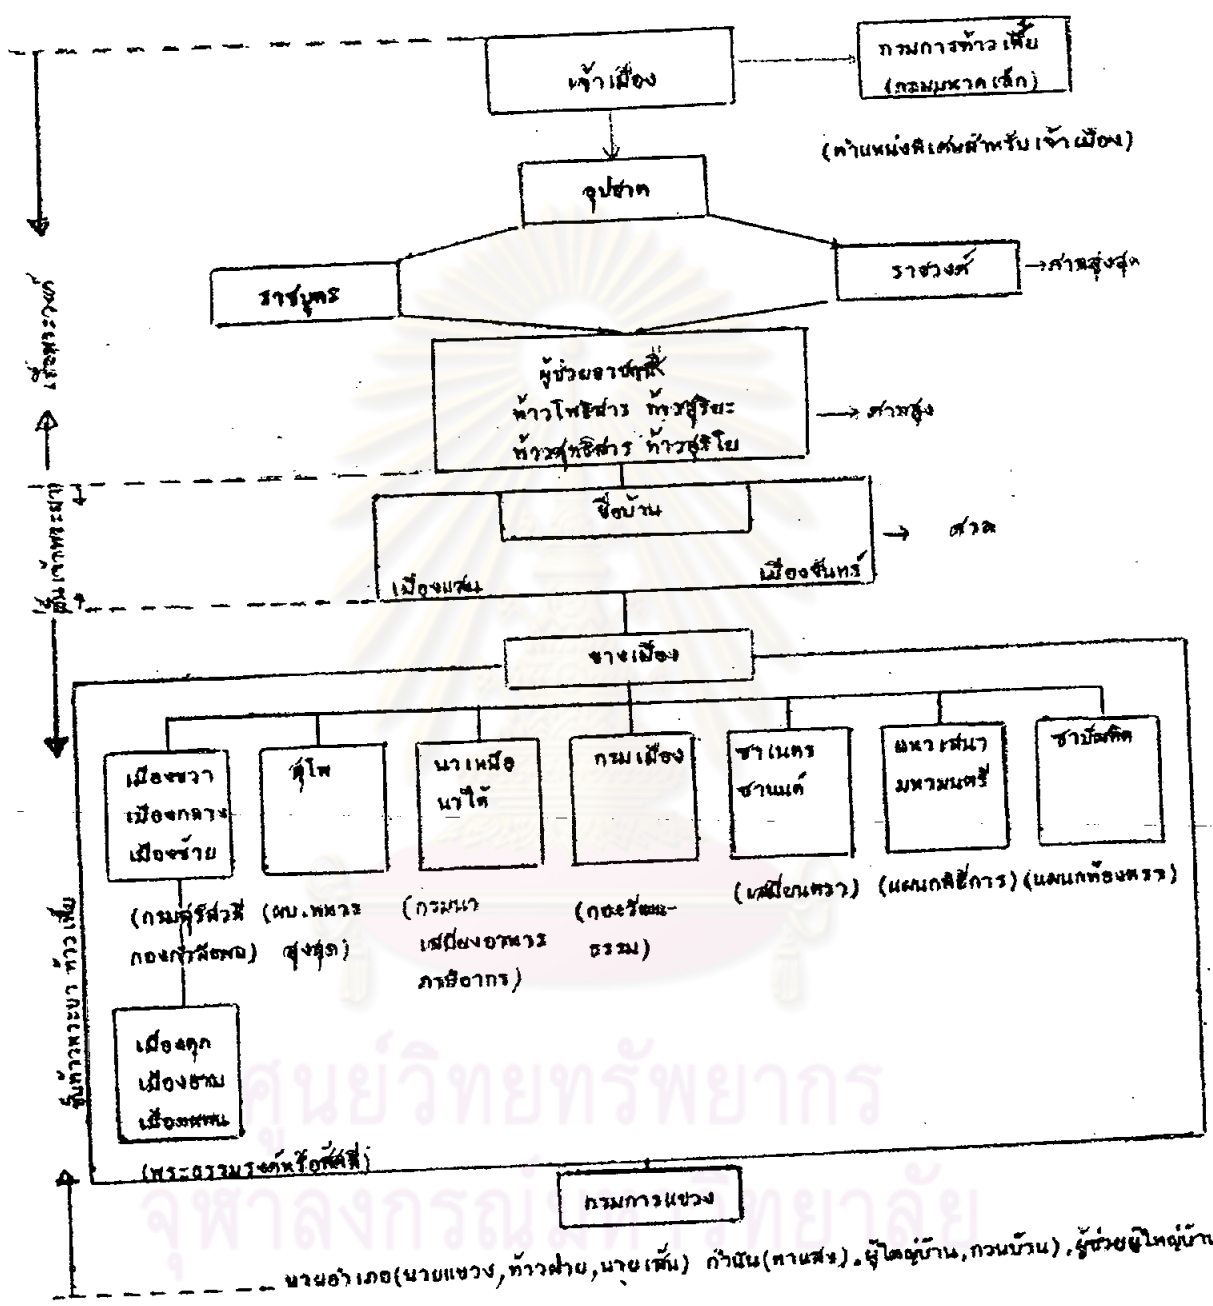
เจ้าเมือง

กรมการท้าวเพี้ย (กรมมหาดเล็ก)

(ตำแหน่งพิเศษสำหรับเจ้าเมือง)

อุปฮาด

ราชบุตร

ราชวงศ์

→ศาลสูงสุด

เชื้อพระวงศ์

ผู้ช่วยอาชญสี่
ท้าวโพธิสาร ท้าวสุริยะ
ท้าวสุทธิสาร ท้าวสุริโย

→ ศาลสูง

ขุนเจ้าพระยา

ซื่อบ้าน

เมืองแสน

เมืองจันทร์

→ ศาล

ขางเมือง

ขุนท้าวพระยา ท้าวเพี้ย

เมืองขวา
เมืองกลาง
เมืองซ้าย

(กรมศรีสวัสดิ์ กองกำลังพล)

เมืองคุก
เมืองฮาม
เมืองแพน

(พระธรรมรงค์หรือศิลสี่)

ตุ้โพ

(ผบ.ทหาร สูงสุด)

นาเหนือ
นาใต้

(กรมนา เสบียงอาหาร ภาษีอากร)

กรมเมือง

(กองวัฒนธรรม)

ซาเนตร
ซานนต์

(เสมียนตรา)

มหาเสนา
มหามนตรี

(แผนกกสิกการ)

ซาบัณฑิต

(แผนกท้องตรา)

กรมการแขวง

นายอำเภอ(นายแขวง,ท้าวฝ่าย,นายเพี้ย) กำนัน(ตาแสง),ผู้ใหญ่บ้าน,กวนบ้าน),ผู้ช่วยผู้ใหญ่บ้าน

ศูนย์วิทยทรัพยากร
จุฬาลงกรณ์มหาวิทยาลัย